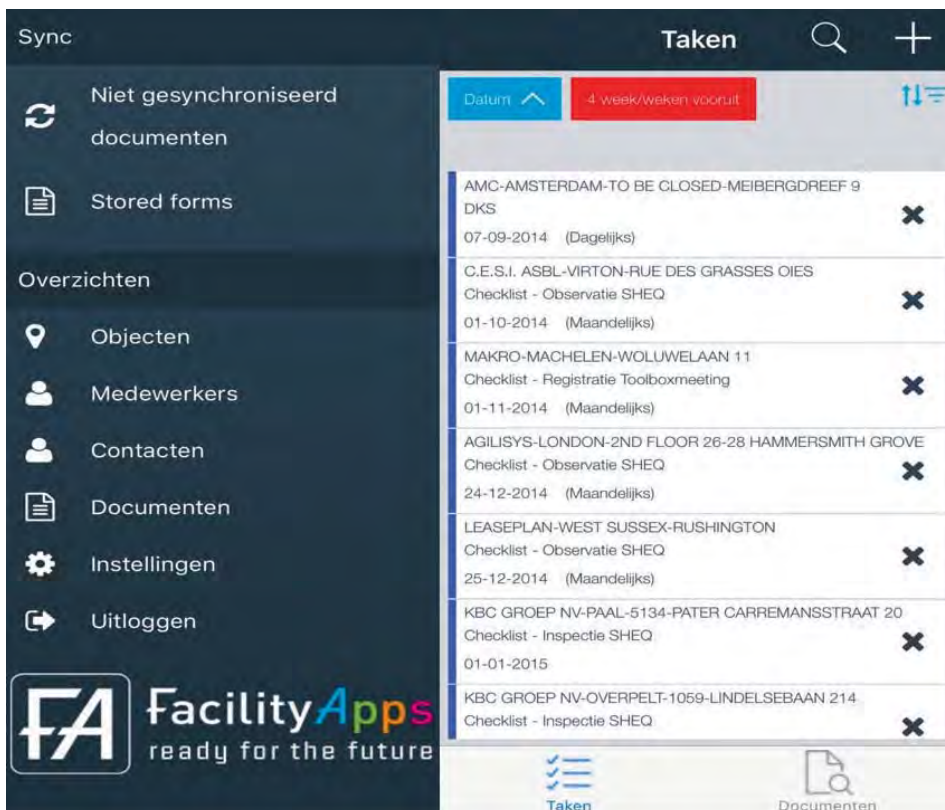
Sync

Niet gesynchroniseerd documenten

Stored forms

Overzichten

Objecten

Medewerkers

Contacten

Documenten

Instellingen

Uitloggen

FA FacilityApps
ready for the future

Taken

Datum

4 week/weken vooruit

AMC-AMSTERDAM-TO BE CLOSED-MEIBERGDREEF 9
DKS
07-09-2014 (Dagelijks)

C.E.S.I. ASBL-VIRTON-RUE DES GRASSES OIES
Checklist - Observatie SHEQ
01-10-2014 (Maandelijks)

MAKRO-MACHELEN-WOLUWELAAN 11
Checklist - Registratie Toolboxmeeting
01-11-2014 (Maandelijks)

AGILISYS-LONDON-2ND FLOOR 26-28 HAMMERSMITH GROVE
Checklist - Observatie SHEQ
24-12-2014 (Maandelijks)

LEASEPLAN-WEST SUSSEX-RUSHINGTON
Checklist - Observatie SHEQ
25-12-2014 (Maandelijks)

KBC GROEP NV-PAAL-5134-PATER CARREMANSSTRAAT 20
Checklist - Inspectie SHEQ
01-01-2015

KBC GROEP NV-OVERPELT-1059-LINDELSEBAAN 214
Checklist - Inspectie SHEQ

Taken

Documenten